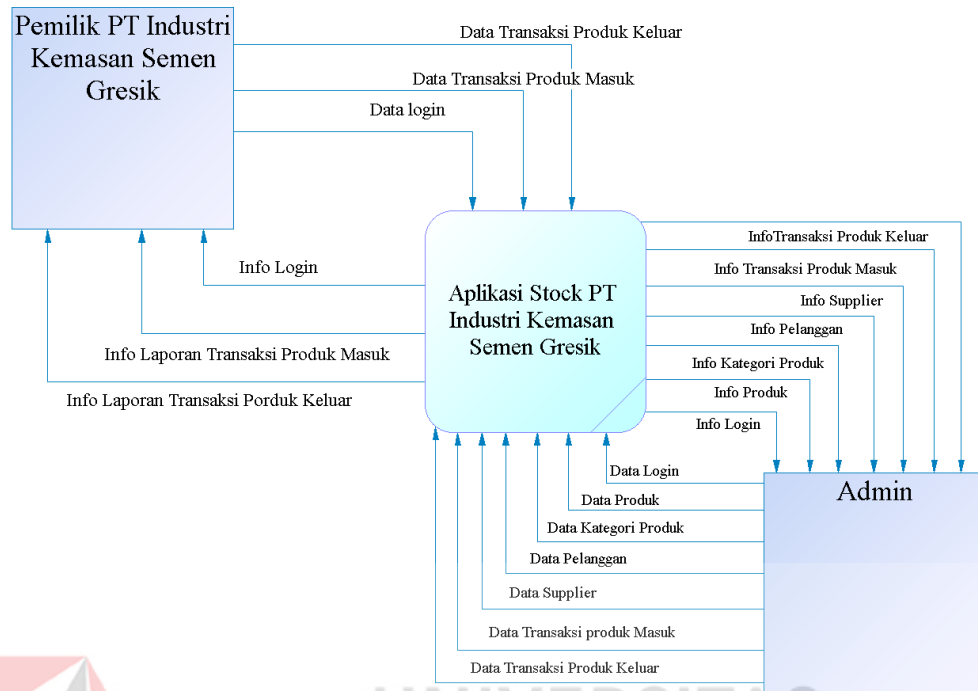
Pemilik PT Industri Kemasan Semen Gresik

Data Transaksi Produk Keluar

Data Transaksi Produk Masuk

Data login

Info Login

Info Laporan Transaksi Produk Masuk

Info Laporan Transaksi Porduk Keluar

Aplikasi Stock PT Industri Kemasan Semen Gresik

InfoTransaksi Produk Keluar

Info Transaksi Produk Masuk

Info Supplier

Info Pelanggan

Info Kategori Produk

Info Produk

Info Login

Data Login

Data Produk

Data Kategori Produk

Data Pelanggan

Data Supplier

Data Transaksi produk Masuk

Data Transaksi Produk Keluar

Admin